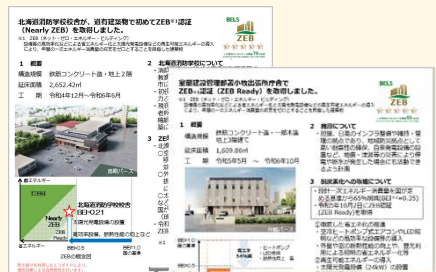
BELS
ZEB

北海道消防学校校舎が、道有建築物で初めてZEB※1認証（Nearly ZEB）を取得しました。

※1 ZEB（ネット・ゼロ・エネルギー・ビルディング）

1 概要
構造規模 鉄筋コンクリート造・地上2階
延床面積 2,652.42m²
工 期 令和4年12月～令和6年6月

2 北海道消防学校について

3 ZEB

創エネルギー
北海道消防学校校舎
ZEB
Nearly ZEB
太陽光発電設備の設置
省エネルギー

室蘭建設管理部の事務所庁舎でZEB※1認証（ZEB Ready）を取得しました。

※1 ZEB（ネット・ゼロ・エネルギー・ビルディング）

1 概要
構造規模 鉄筋コンクリート造一部木造 地上3階建て
延床面積 1,659.86m²
工 期 令和5年5月～令和6年10月

2 趣旨について
・近隣、日常のインフラ整備や維持・管理の拠点であり、地域防災拠点として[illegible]
・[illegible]

3 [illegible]
・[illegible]（ZEB Ready）を達成

BELS
ZEB